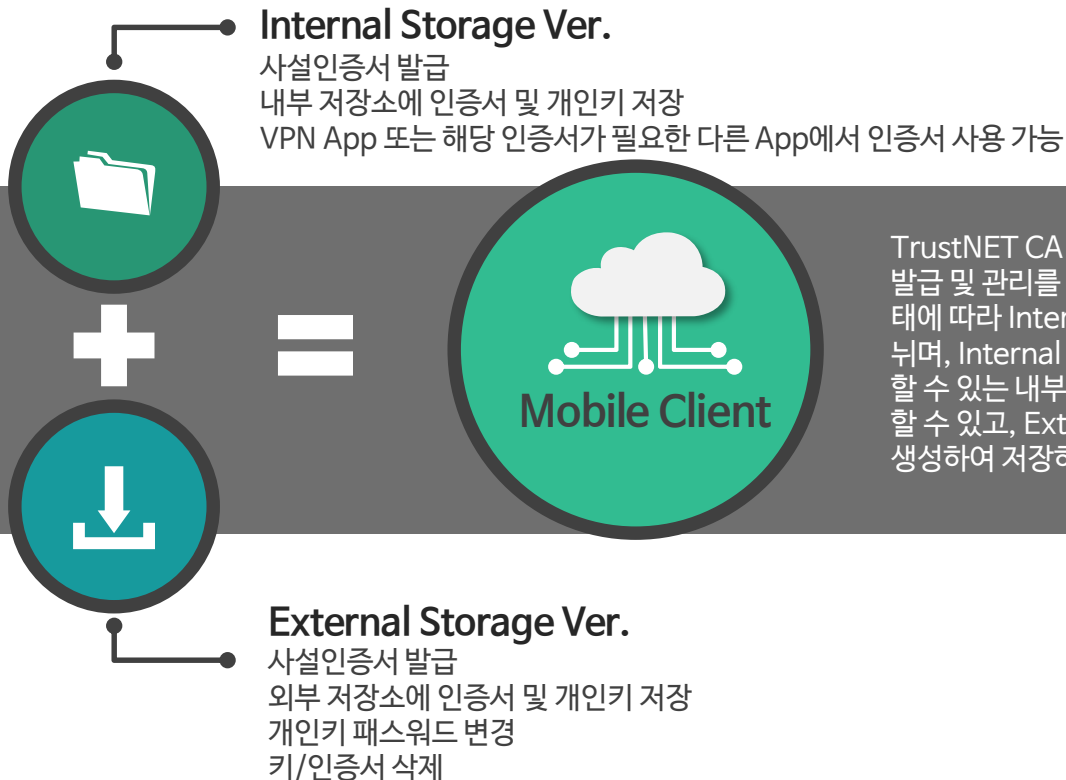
Internal Storage Ver.
사설인증서 발급
내부 저장소에 인증서 및 개인키 저장
VPN App 또는 해당 인증서가 필요한 다른 App에서 인증서 사용 가능

Mobile Client

TrustNET CA
발급 및 관리를
태에 따라 Inter
뉘며, Internal
할 수 있는 내부
할 수 있고, Ext
생성하여 저장하

External Storage Ver.
사설인증서 발급
외부 저장소에 인증서 및 개인키 저장
개인키 패스워드 변경
키/인증서 삭제